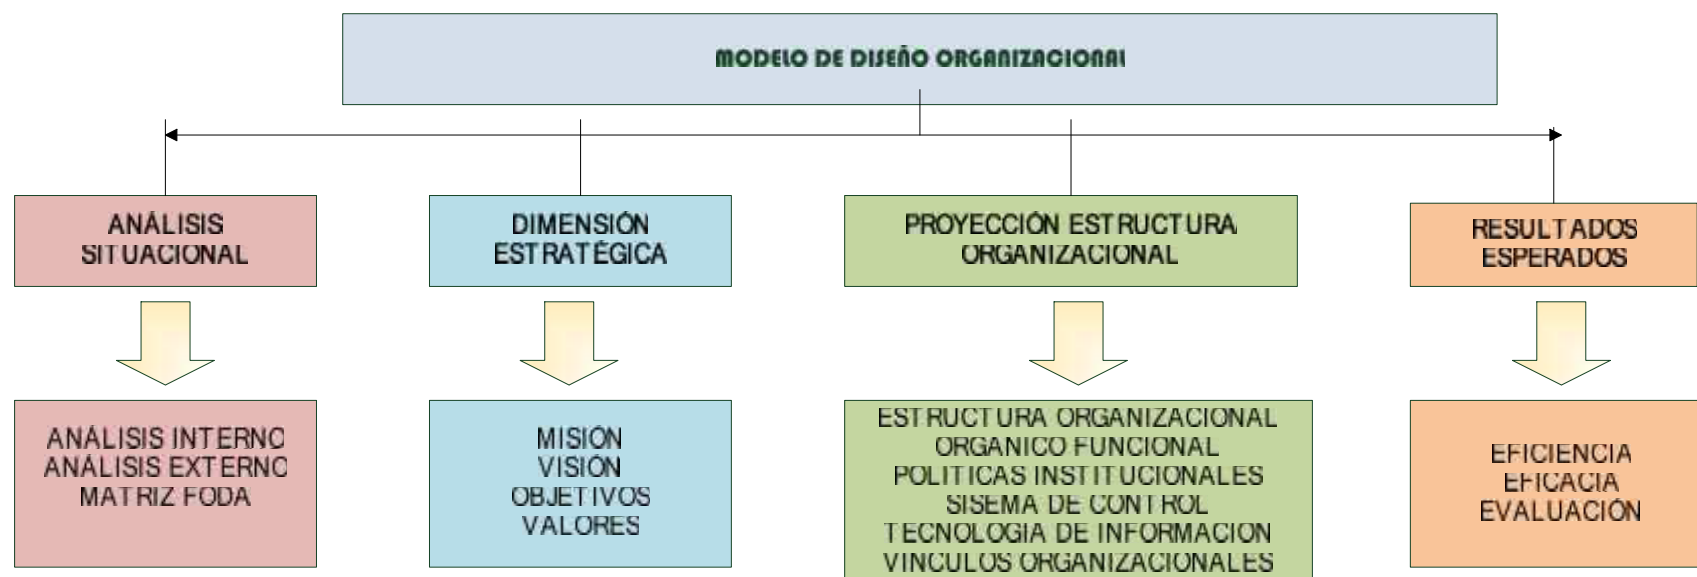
MODELO DE DISEÑO ORGANIZACIONAL

ANÁLISIS SITUACIONAL

DIMENSIÓN ESTRATÉGICA

PROYECCIÓN ESTRUCTURA ORGANIZACIONAL

RESULTADOS ESPERADOS

ANÁLISIS INTERNO
ANÁLISIS EXTERNO
MATRIZ FODA

MISIÓN
VISIÓN
OBJETIVOS
VALORES

ESTRUCTURA ORGANIZACIONAL
ORGANICO FUNCIONAL
POLITICAS INSTITUCIONALES
SISEMA DE CONTROL
TECNOLOGIA DE INFORMACION
VINCULOS ORGANIZACIONALES

EFICIENCIA
EFICACIA
EVALUACIÓN